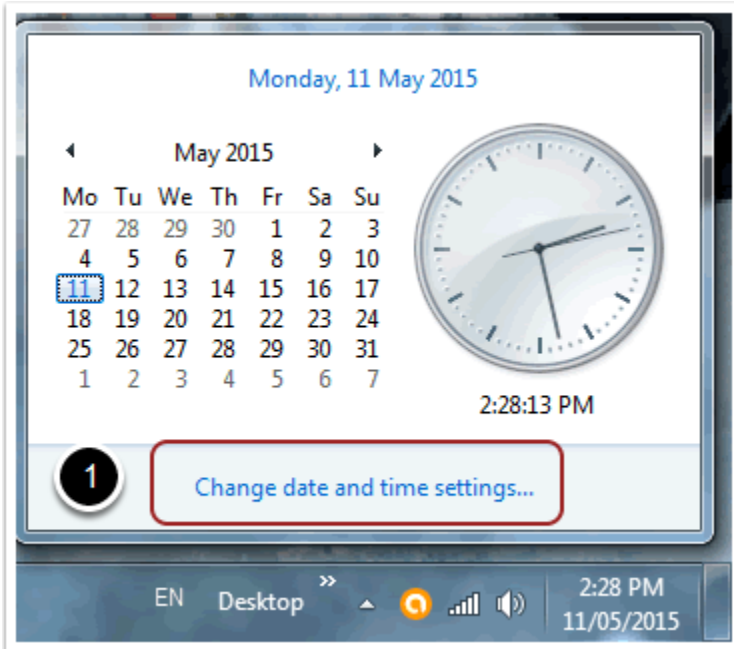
Monday, 11 May 2015

May 2015

| Mo | Tu | We | Th | Fr | Sa | Su |
|---|---|---|---|---|---|---|
| 27 | 28 | 29 | 30 | 1 | 2 | 3 |
| 4 | 5 | 6 | 7 | 8 | 9 | 10 |
| 11 | 12 | 13 | 14 | 15 | 16 | 17 |
| 18 | 19 | 20 | 21 | 22 | 23 | 24 |
| 25 | 26 | 27 | 28 | 29 | 30 | 31 |
| 1 | 2 | 3 | 4 | 5 | 6 | 7 |

2:28:13 PM

1

Change date and time settings...

EN Desktop »

2:28 PM
11/05/2015